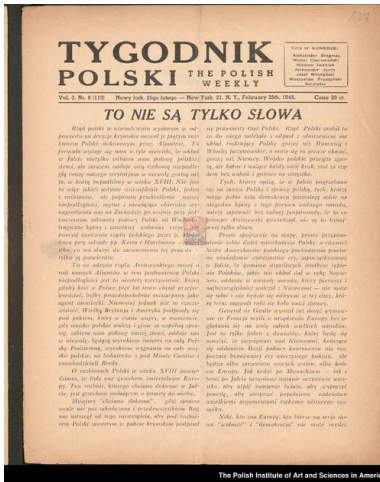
TYGODNIK POLSKI

THE POLISH WEEKLY

Vol. 2. Nr 8 (113) Nowy Jork, 25go lutego — New York 21, N.Y., February 25th, 1945. Cena 20 ct.

TO NIE SĄ TYLKO SŁOWA

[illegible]

The Polish Institute of Art and Sciences in America